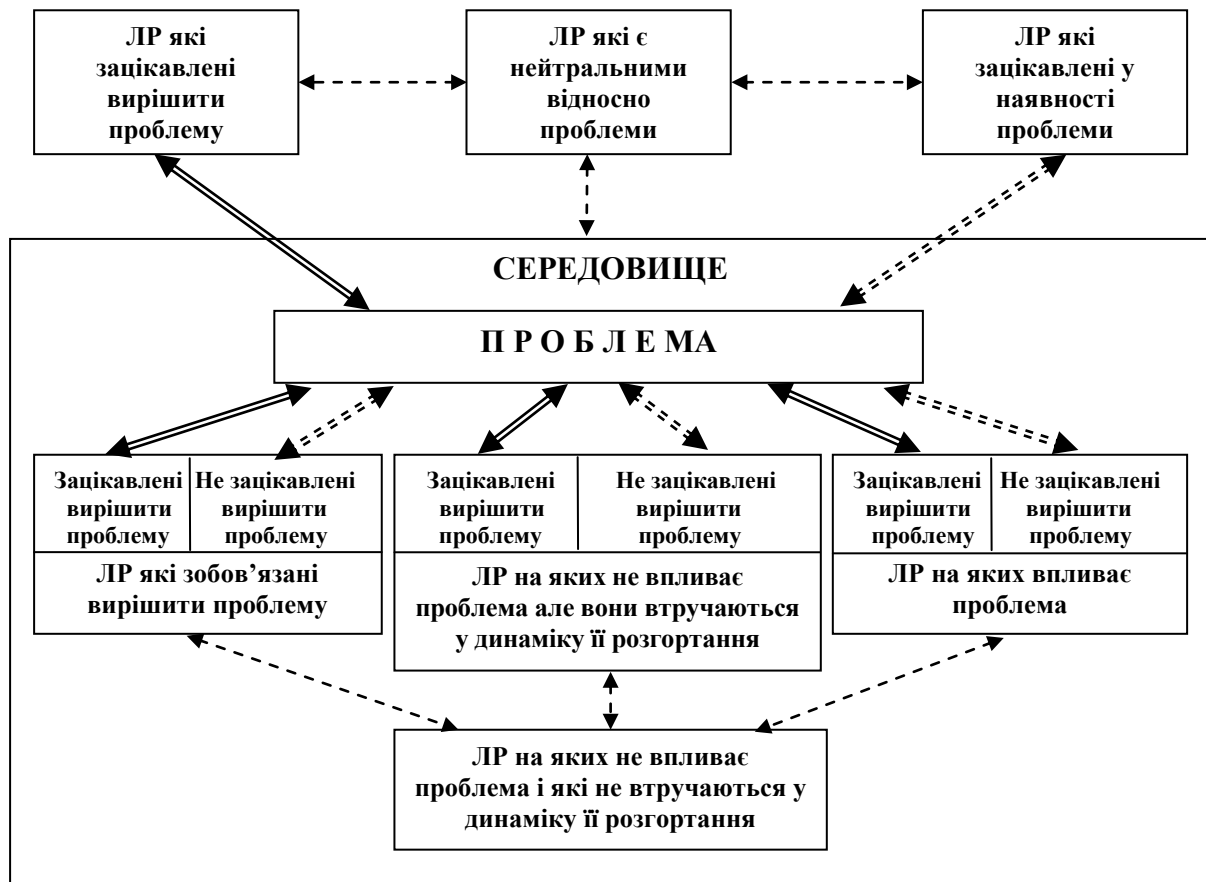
ЛР які зацікавлені вирішити проблему

ЛР які є нейтральними відносно проблеми

ЛР які зацікавлені у наявності проблеми

СЕРЕДОВИЩЕ

П Р О Б Л Е МА

| Зацікавлені вирішити проблему | Не зацікавлені вирішити проблему |
|---|---|
| ЛР які зобов'язані вирішити проблему | |

| Зацікавлені вирішити проблему | Не зацікавлені вирішити проблему |
|---|---|
| ЛР на яких не впливає проблема але вони втручаються у динаміку її розгортання | |

| Зацікавлені вирішити проблему | Не зацікавлені вирішити проблему |
|---|---|
| ЛР на яких впливає проблема | |

ЛР на яких не впливає проблема і які не втручаються у динаміку її розгортання